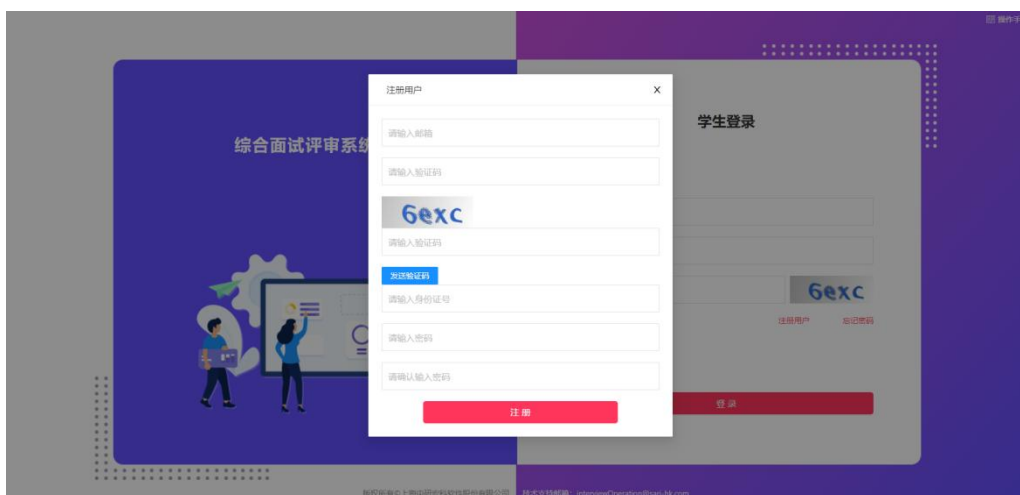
操作手

综合面试评审系统

注册用户

×

请输入邮箱

请输入验证码

6exc

请输入验证码

发送验证码

请输入身份证号

请输入密码

请确认输入密码

注 册

学生登录

6exc

注册用户

忘记密码

登 录

版权所有© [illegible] 技术支持邮箱：interviewOperation@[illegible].com